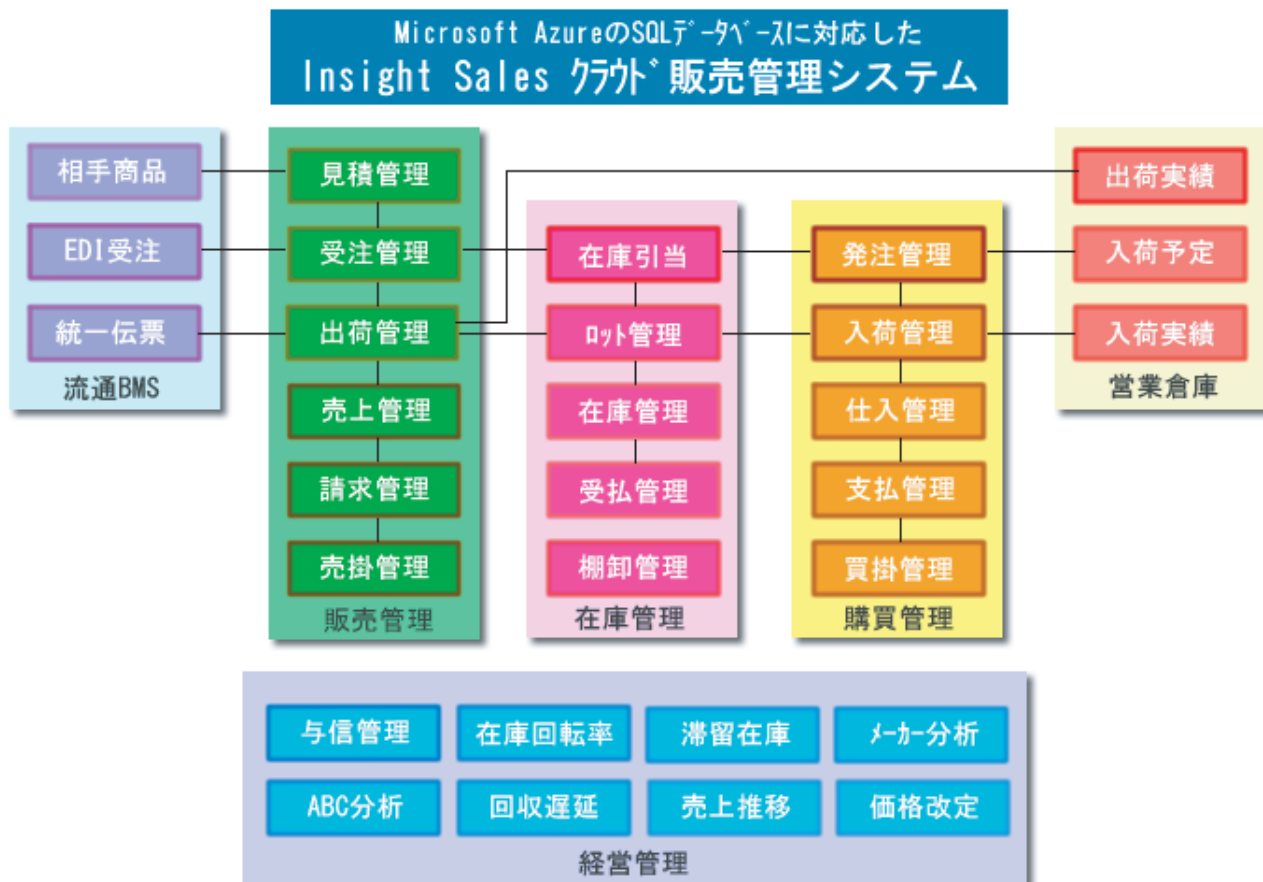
Microsoft AzureのSQLﾃﾞｰﾀﾍﾞｰｽに対応した
Insight Sales ｸﾗｳﾄﾞ販売管理システム

相手商品
EDI受注
統一伝票
流通BMS

見積管理
受注管理
出荷管理
売上管理
請求管理
売掛管理
販売管理

在庫引当
ﾛｯﾄ管理
在庫管理
受払管理
棚卸管理
在庫管理

発注管理
入荷管理
仕入管理
支払管理
買掛管理
購買管理

出荷実績
入荷予定
入荷実績
営業倉庫

与信管理
在庫回転率
滞留在庫
ﾒｰｶｰ分析
ABC分析
回収遅延
売上推移
価格改定
経営管理